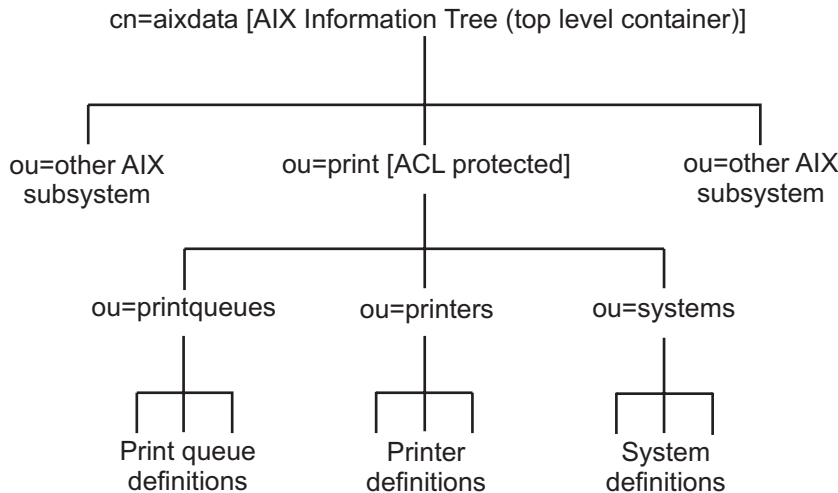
cn=aixdata [AIX Information Tree (top level container)]

ou=other AIX subsystem

ou=print [ACL protected]

ou=other AIX subsystem

ou=printqueues

ou=printers

ou=systems

Print queue definitions

Printer definitions

System definitions